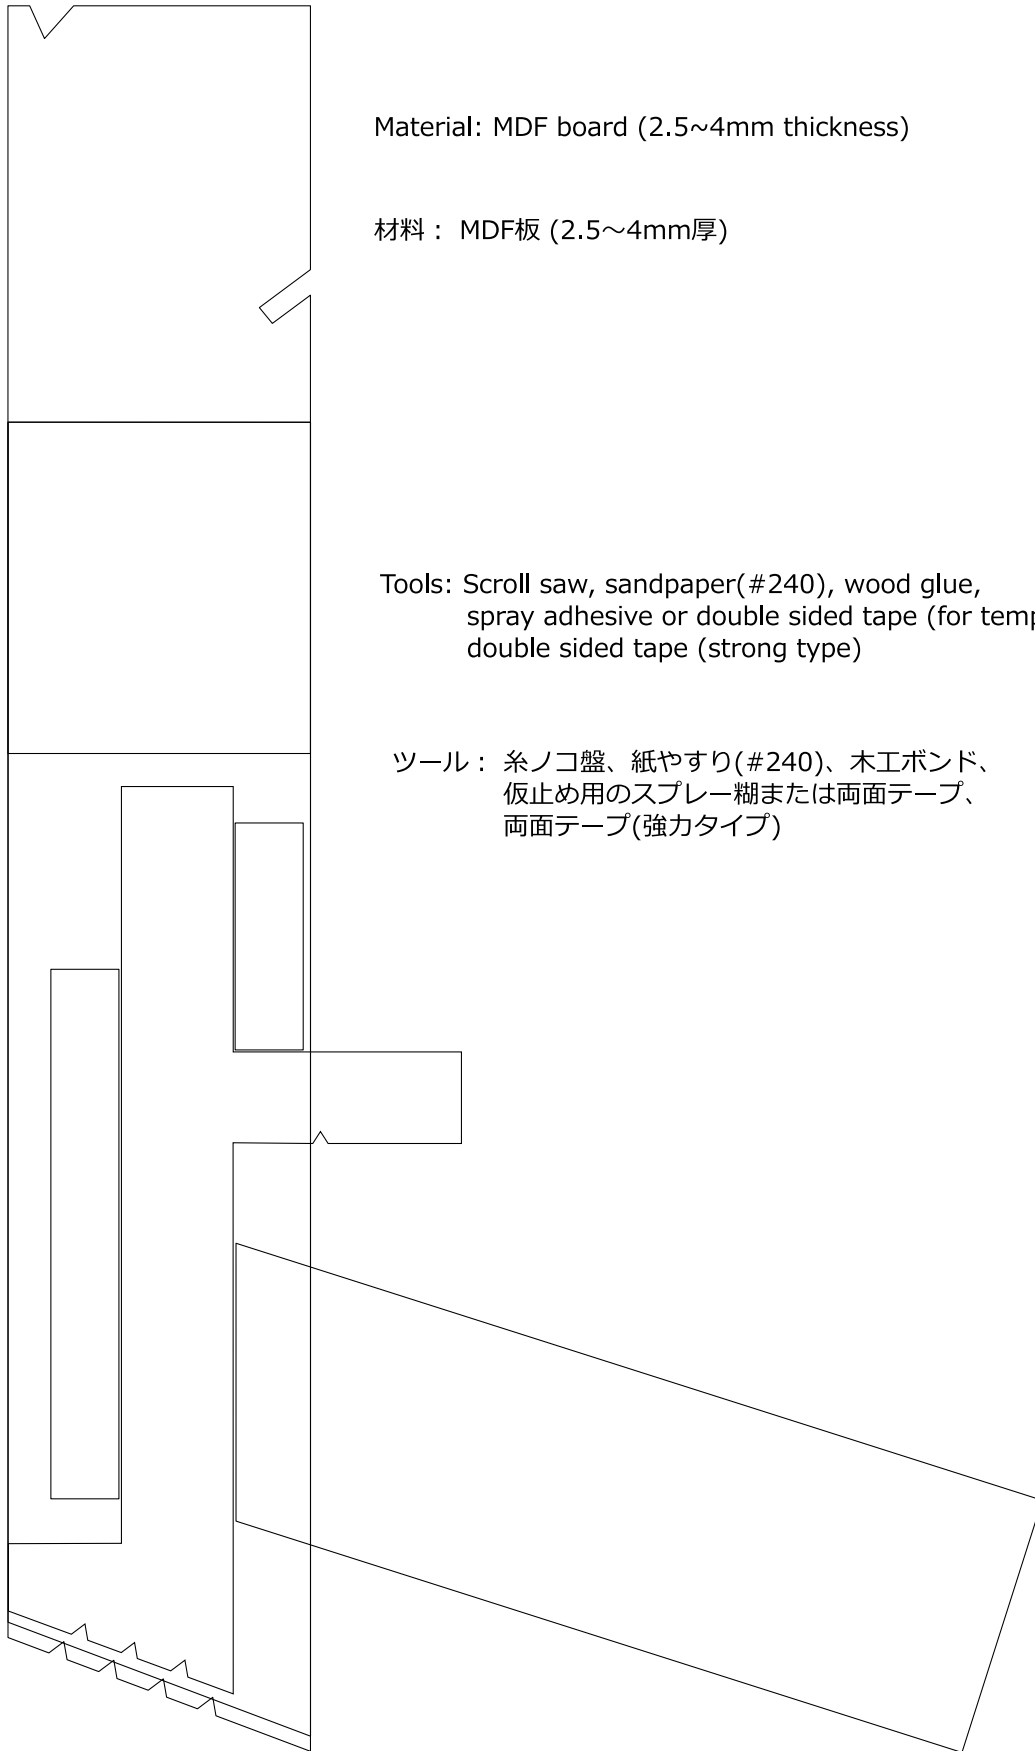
Material: MDF board (2.5~4mm thickness)

材料： MDF板 (2.5～4mm厚)

Tools: Scroll saw, sandpaper(#240), wood glue,
spray adhesive or double sided tape (for temp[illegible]
double sided tape (strong type)

ツール： 糸ノコ盤、紙やすり(#240)、木工ボンド、
仮止め用のスプレー糊または両面テープ、
両面テープ(強力タイプ)